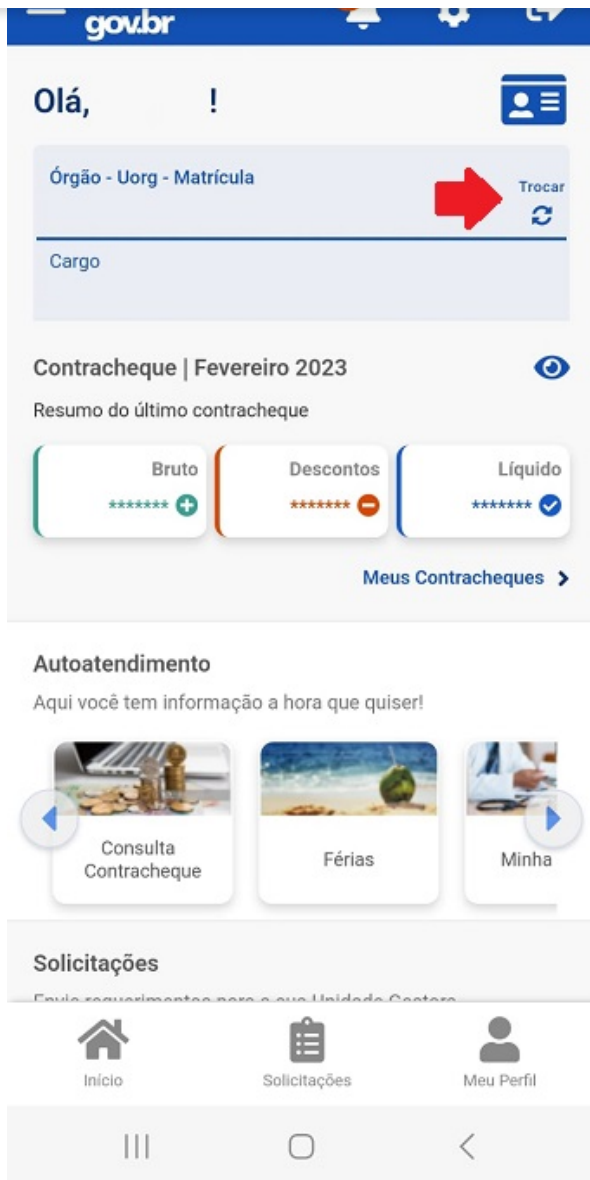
gov.br

Olá, !

Órgão - Uorg - Matrícula

Trocar

Cargo

Contracheque | Fevereiro 2023

Resumo do último contracheque

Bruto
*******

Descontos
*******

Líquido
*******

Meus Contracheques

Autoatendimento

Aqui você tem informação a hora que quiser!

Consulta Contracheque

Férias

Minha

Solicitações

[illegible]

Início

Solicitações

Meu Perfil